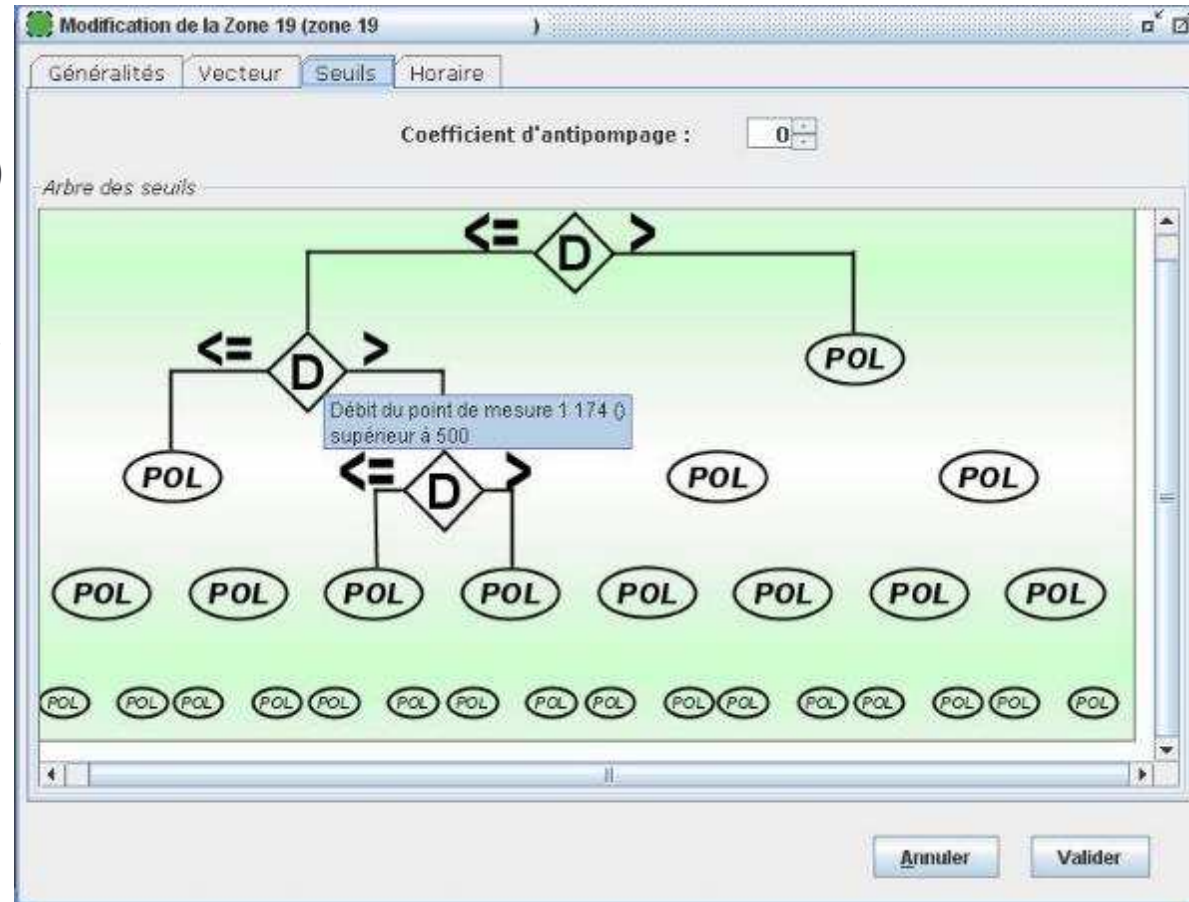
Modification de la Zone 19 (zone 19 )

Généralités Vecteur Seuils Horaire

Coefficient d'antipompage : 0

Arbre des seuils

<= D >

<= D >

POL

Débit du point de mesure 1 174 () supérieur à 500

POL

<= D >

POL POL

POL POL POL POL POL POL POL POL

POL POL POL POL POL POL POL POL POL POL POL POL POL POL POL POL

Annuler Valider